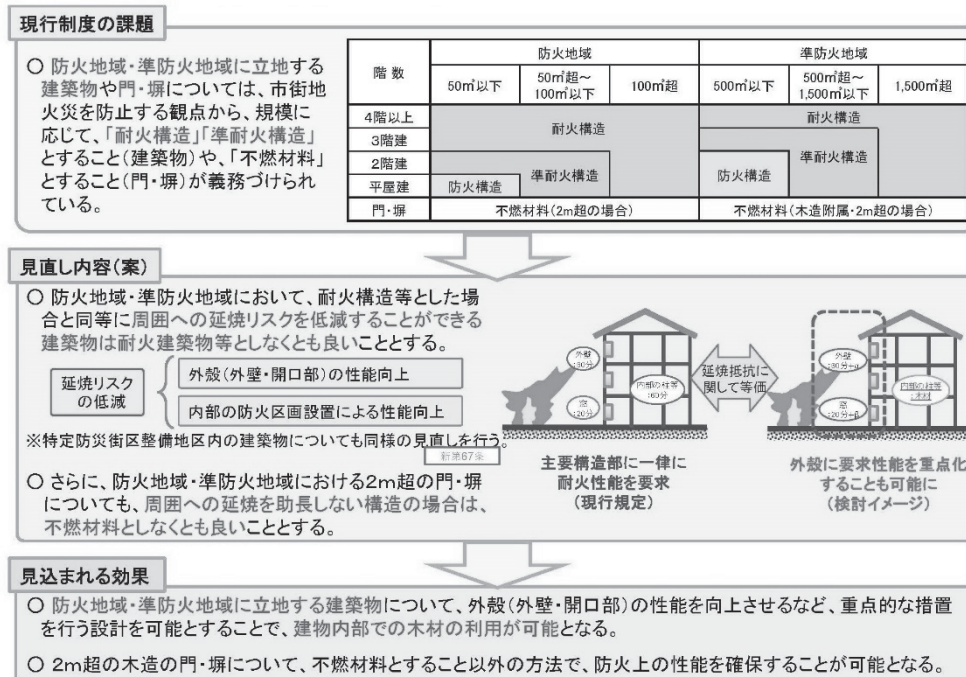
現行制度の課題

○ 防火地域・準防火地域に立地する建築物や門・塀については、市街地火災を防止する観点から、規模に応じて、「耐火構造」「準耐火構造」とすること（建築物）や、「不燃材料」とすること（門・塀）が義務づけられている。

| 階数 | 防火地域 50㎡以下 | 防火地域 50㎡超～100㎡以下 | 防火地域 100㎡超 | 準防火地域 500㎡以下 | 準防火地域 500㎡超～1,500㎡以下 | 準防火地域 1,500㎡超 |
|---|---|---|---|---|---|---|
| 4階以上 | 耐火構造 | 耐火構造 | 耐火構造 | 耐火構造 | 耐火構造 | 耐火構造 |
| 3階建 | 耐火構造 | 耐火構造 | 耐火構造 | 準耐火構造 | 準耐火構造 | 耐火構造 |
| 2階建 | 準耐火構造 | 準耐火構造 | 耐火構造 | 防火構造 | 準耐火構造 | 耐火構造 |
| 平屋建 | 防火構造 | 準耐火構造 | 耐火構造 | 防火構造 | 準耐火構造 | 耐火構造 |
| 門・塀 | 不燃材料（2m超の場合） | | | 不燃材料（木造附属・2m超の場合） | | |

見直し内容（案）

○ 防火地域・準防火地域において、耐火構造等とした場合と同等に周囲への延焼リスクを低減することができる建築物は耐火建築物等としなくとも良いこととする。

延焼リスクの低減
外殻（外壁・開口部）の性能向上
内部の防火区画設置による性能向上

※特定防災街区整備地区内の建築物についても同様の見直しを行う。

新第67条

○ さらに、防火地域・準防火地域における2m超の門・塀についても、周囲への延焼を助長しない構造の場合は、不燃材料としなくとも良いこととする。

外壁 60分
窓 20分
内部の柱等 60分

延焼抵抗に関して等価

外壁 60分+α
窓 20分+α
内部の柱等 木材

主要構造部に一律に耐火性能を要求（現行規定）

外殻に要求性能を重点化することも可能に（検討イメージ）

見込まれる効果

○ 防火地域・準防火地域に立地する建築物について、外殻（外壁・開口部）の性能を向上させるなど、重点的な措置を行う設計を可能とすることで、建物内部での木材の利用が可能となる。

○ 2m超の木造の門・塀について、不燃材料とすること以外の方法で、防火上の性能を確保することが可能となる。